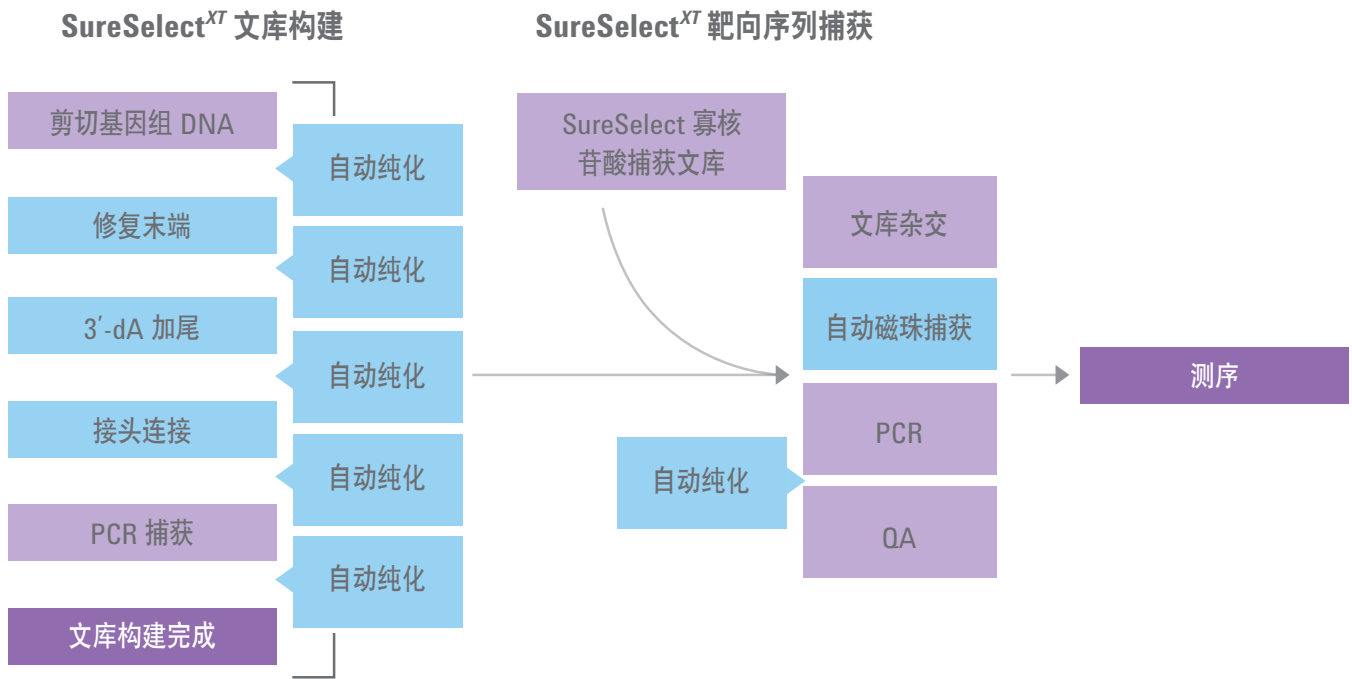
SureSelect$^{XT}$ 文库构建

剪切基因组 DNA

自动纯化

修复末端

自动纯化

3′-dA 加尾

自动纯化

接头连接

自动纯化

PCR 捕获

自动纯化

文库构建完成

SureSelect$^{XT}$ 靶向序列捕获

SureSelect 寡核苷酸捕获文库

文库杂交

自动磁珠捕获

PCR

自动纯化

QA

测序